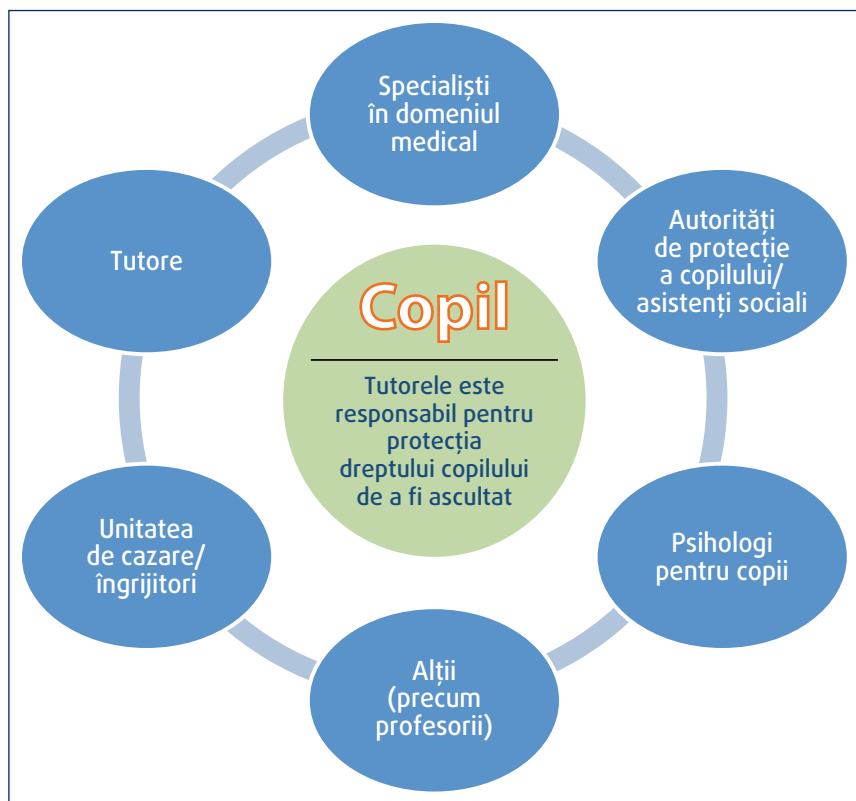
Specialiști în domeniul medical

Autorități de protecție a copilului/ asistenți sociali

Psihologi pentru copii

Alții (precum profesorii)

Unitatea de cazare/ îngrijitori

Tutore

Copil

Tutorele este responsabil pentru protecția dreptului copilului de a fi ascultat